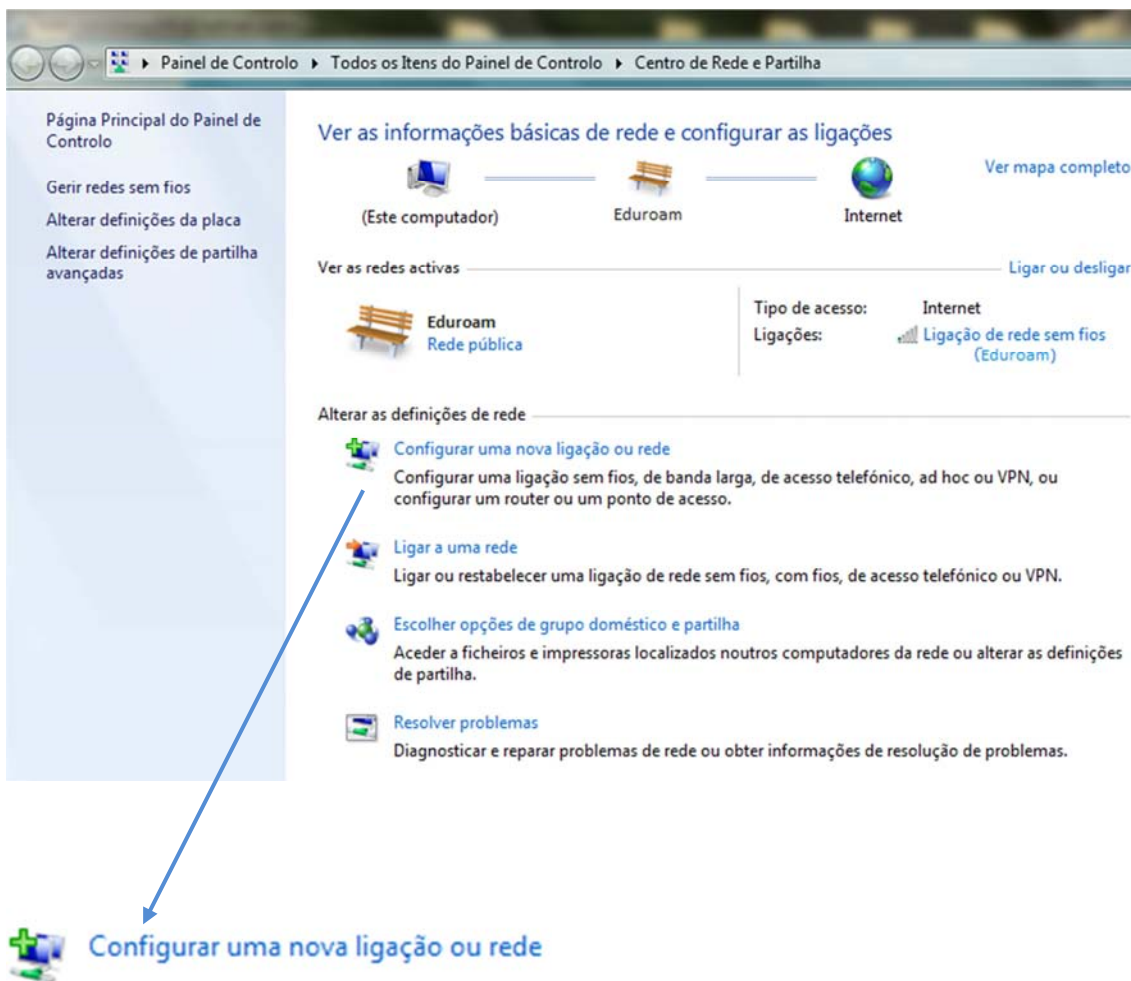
▸ Painel de Controlo ▸ Todos os Itens do Painel de Controlo ▸ Centro de Rede e Partilha

Página Principal do Painel de Controlo

Gerir redes sem fios

Alterar definições da placa

Alterar definições de partilha avançadas

Ver as informações básicas de rede e configurar as ligações

Ver mapa completo

(Este computador)

Eduroam

Internet

Ver as redes activas

Ligar ou desligar

Eduroam
Rede pública

Tipo de acesso: Internet

Ligações: Ligação de rede sem fios (Eduroam)

Alterar as definições de rede

Configurar uma nova ligação ou rede

Configurar uma ligação sem fios, de banda larga, de acesso telefónico, ad hoc ou VPN, ou configurar um router ou um ponto de acesso.

Ligar a uma rede

Ligar ou restabelecer uma ligação de rede sem fios, com fios, de acesso telefónico ou VPN.

Escolher opções de grupo doméstico e partilha

Aceder a ficheiros e impressoras localizados noutros computadores da rede ou alterar as definições de partilha.

Resolver problemas

Diagnosticar e reparar problemas de rede ou obter informações de resolução de problemas.

Configurar uma nova ligação ou rede